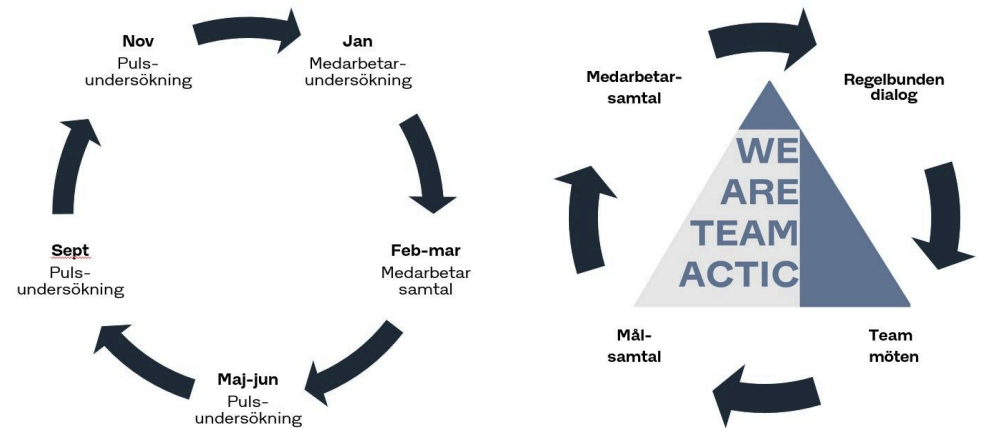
Nov
Pulsundersökning

Jan
Medarbetarundersökning

Feb-mar
Medarbetar samtal

Maj-jun
Pulsundersökning

Sept
Pulsundersökning

Medarbetarsamtal

Regelbunden dialog

WE ARE TEAM ACTIC

Team möten

Målsamtal